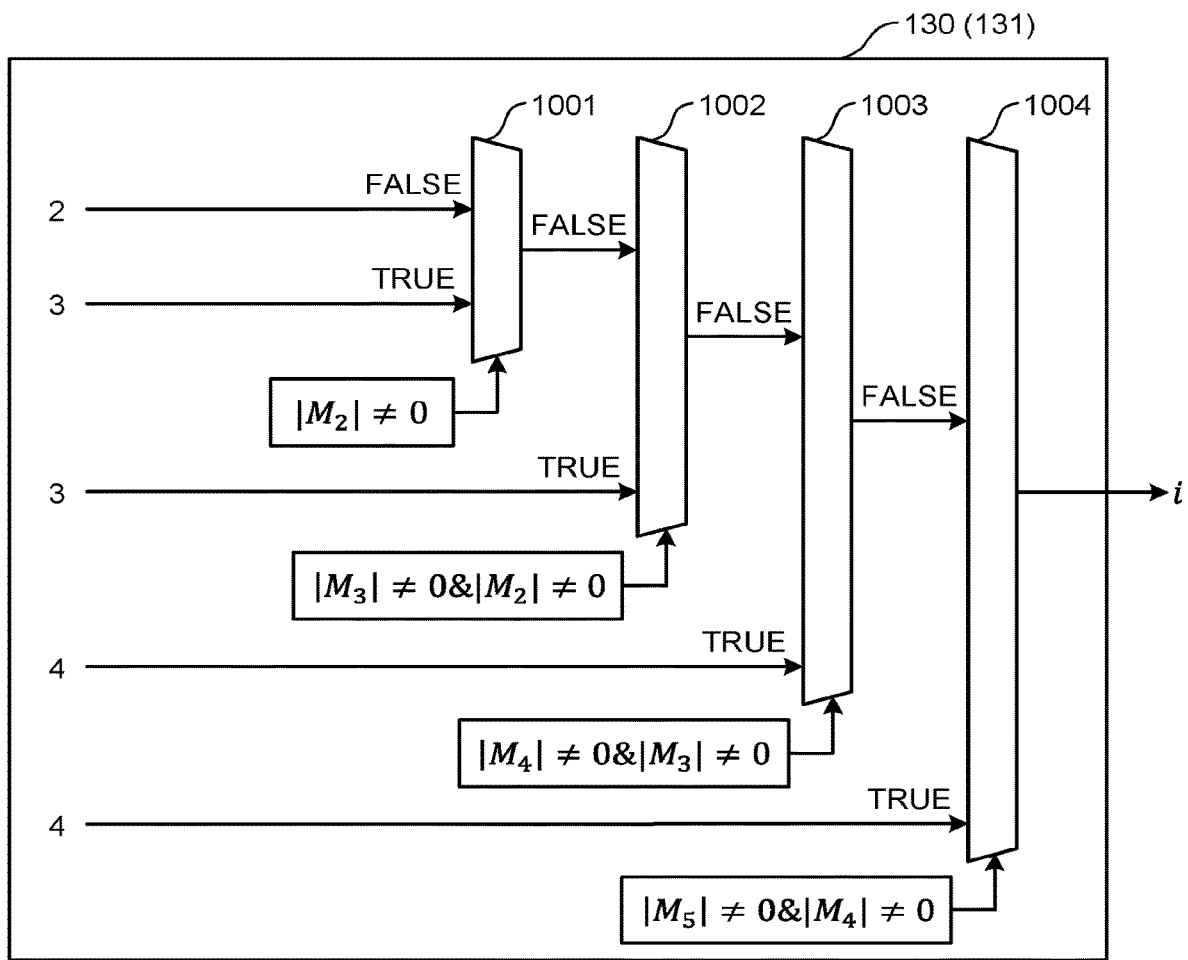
130 (131)

1001

1002

1003

1004

2

FALSE

FALSE

3

TRUE

FALSE

$|M_2| \neq 0$

FALSE

3

TRUE

$i$

$|M_3| \neq 0\&|M_2| \neq 0$

4

TRUE

$|M_4| \neq 0\&|M_3| \neq 0$

4

TRUE

$|M_5| \neq 0\&|M_4| \neq 0$